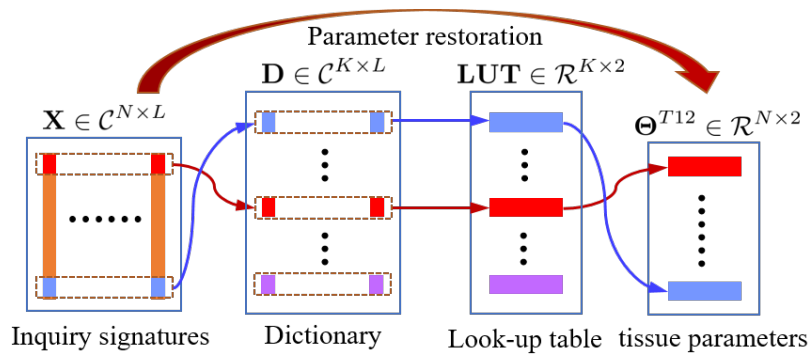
Parameter restoration

$\mathbf{X} \in \mathcal{C}^{N \times L}$

$\mathbf{D} \in \mathcal{C}^{K \times L}$

$\mathbf{LUT} \in \mathcal{R}^{K \times 2}$

$\mathbf{\Theta}^{T12} \in \mathcal{R}^{N \times 2}$

Inquiry signatures

Dictionary

Look-up table

tissue parameters